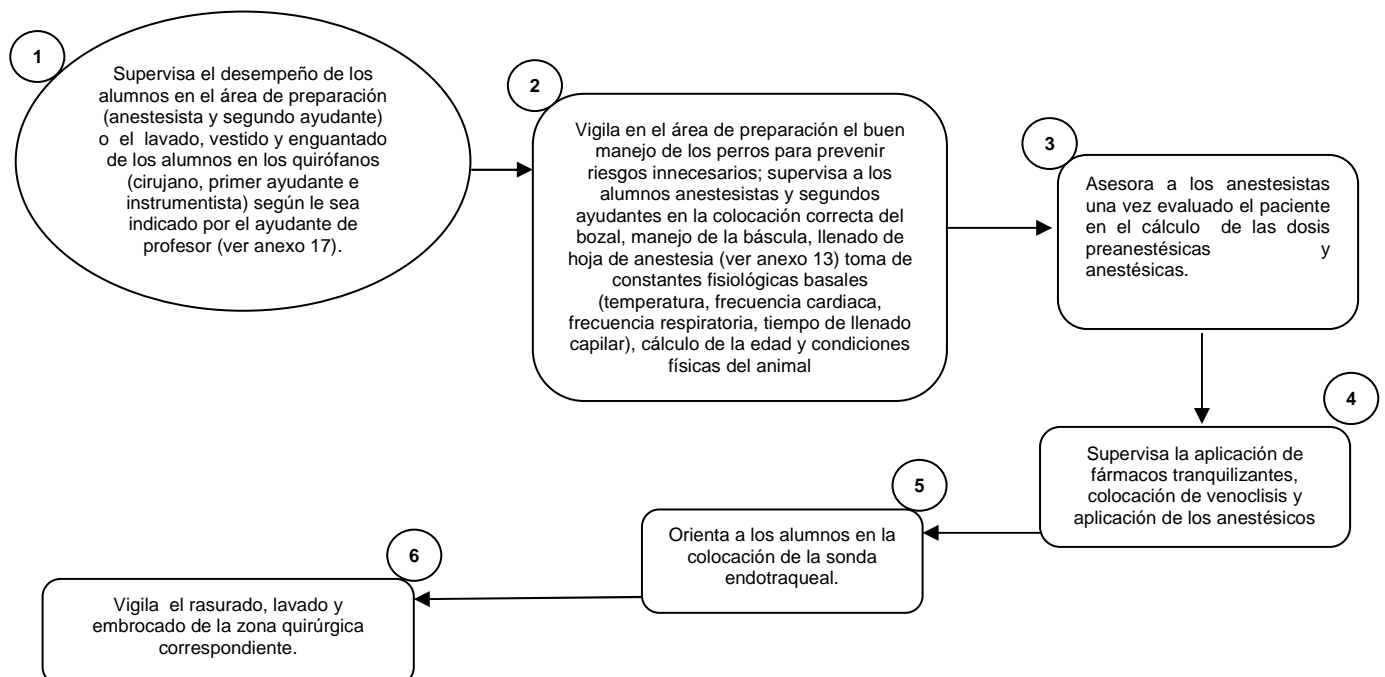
1

Supervisa el desempeño de los alumnos en el área de preparación (anestesista y segundo ayudante) o el lavado, vestido y enguantado de los alumnos en los quirófanos (cirujano, primer ayudante e instrumentista) según le sea indicado por el ayudante de profesor (ver anexo 17).

2

Vigila en el área de preparación el buen manejo de los perros para prevenir riesgos innecesarios; supervisa a los alumnos anestesistas y segundos ayudantes en la colocación correcta del bozal, manejo de la báscula, llenado de hoja de anestesia (ver anexo 13) toma de constantes fisiológicas basales (temperatura, frecuencia cardiaca, frecuencia respiratoria, tiempo de llenado capilar), cálculo de la edad y condiciones físicas del animal

3

Asesora a los anestesistas una vez evaluado el paciente en el cálculo de las dosis preanestésicas y anestésicas.

4

Supervisa la aplicación de fármacos tranquilizantes, colocación de venoclisis y aplicación de los anestésicos

5

Orienta a los alumnos en la colocación de la sonda endotraqueal.

6

Vigila el rasurado, lavado y embrocado de la zona quirúrgica correspondiente.